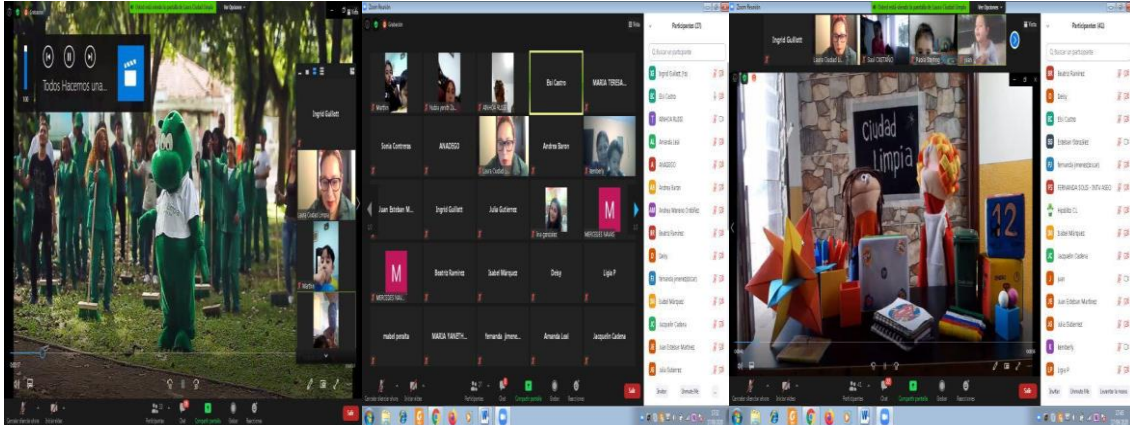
Todos Hacemos una...

Ingrid Guillett

Participantes (27)

Elsi Castro

MARIA TERESA...

Sonia Contreras

ANADEGO

Andrea Baron

Juan Esteban M...

Ingrid Guillett

Julia Gutierrez

M

M

Beatriz Ramirez

Isabel Marquez

Daisy

Ligia P

mabel peralta

MARIA YANETH...

fernanda jimene...

Amanda Leal

Jacquelin Cadena

Ingrid Guillett

Participantes (42)

Ciudad Limpia

12

Beatriz Ramirez

Daisy

Elsi Castro

Esteban Gonzalez

fernanda jimenez

FERNANDA SOLIS - DITA ASEO

Isabel Marquez

Jacquelin Cadena

Juan Esteban Martinez

Julia Gutierrez

Kimberly

Ligia P

Salir

Salir